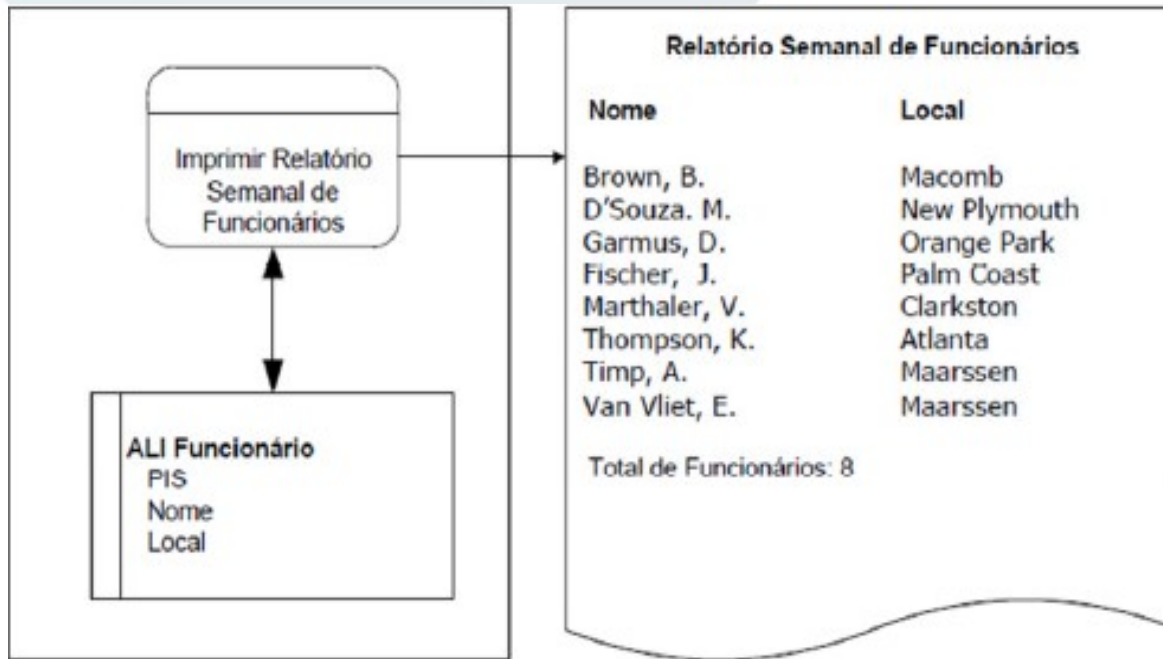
Imprimir Relatório Semanal de Funcionários

ALI Funcionário
PIS
Nome
Local

Relatório Semanal de Funcionários

| Nome | Local |
|---|---|
| Brown, B. | Macomb |
| D'Souza. M. | New Plymouth |
| Garmus, D. | Orange Park |
| Fischer, J. | Palm Coast |
| Marthaler, V. | Clarkston |
| Thompson, K. | Atlanta |
| Timp, A. | Maarssen |
| Van Vliet, E. | Maarssen |

Total de Funcionários: 8